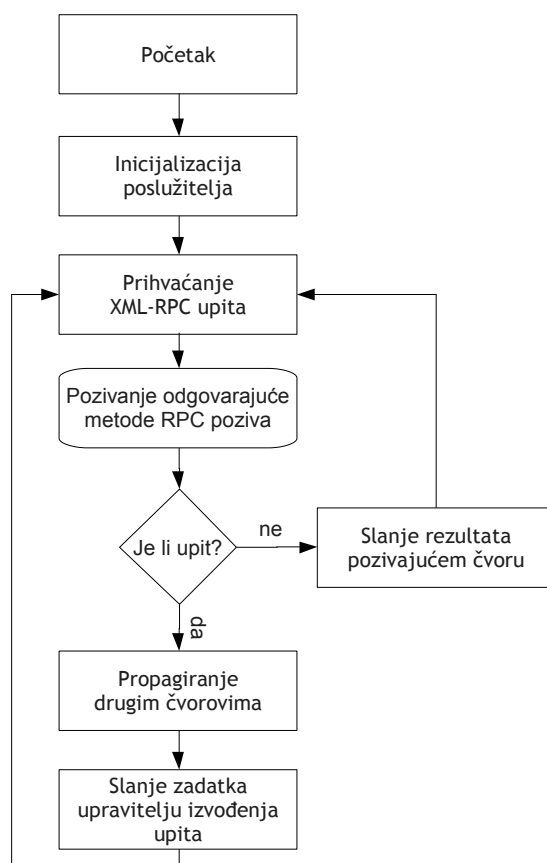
Početak

Inicijalizacija poslužitelja

Prihvaćanje XML-RPC upita

Pozivanje odgovarajuće metode RPC poziva

Je li upit?

ne

Slanje rezultata pozivajućem čvoru

da

Propagiranje drugim čvorovima

Slanje zadatka upravitelju izvođenja upita